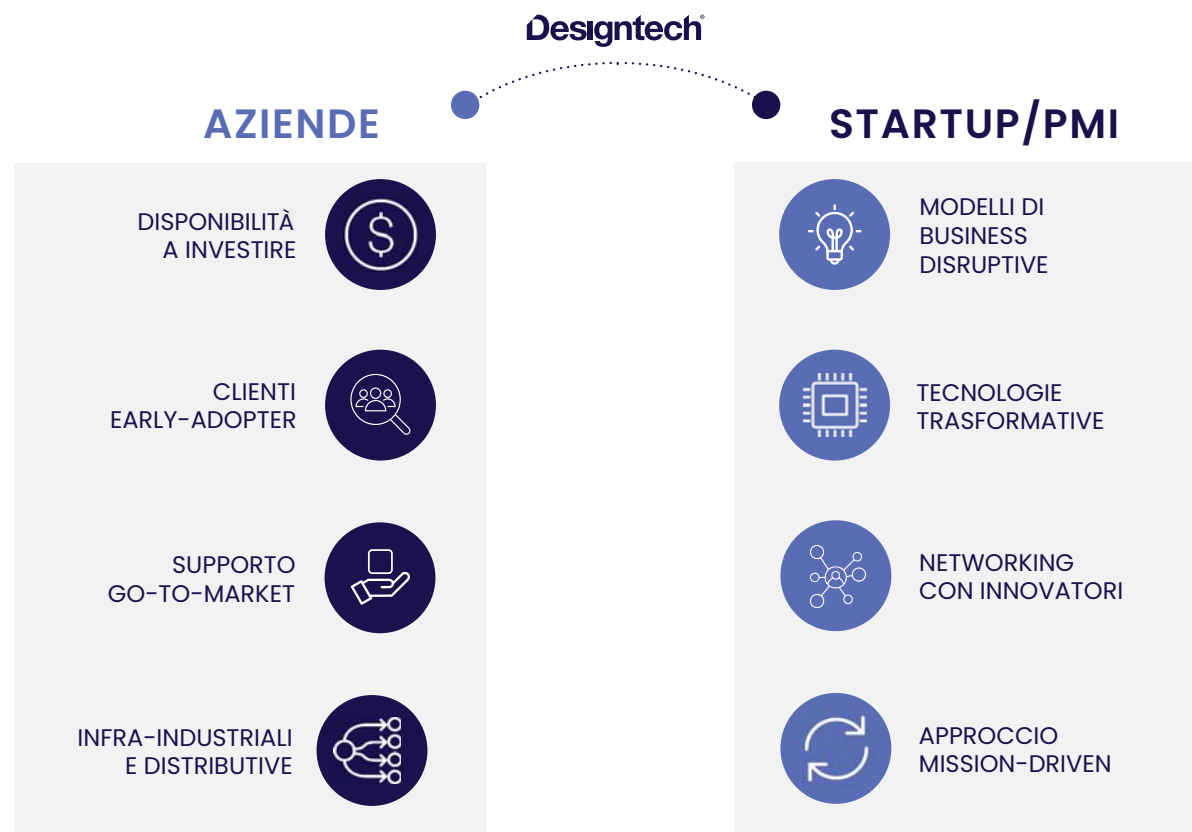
Designtech®

AZIENDE

DISPONIBILITÀ A INVESTIRE

CLIENTI EARLY-ADOPTER

SUPPORTO GO-TO-MARKET

INFRA-INDUSTRIALI E DISTRIBUTIVE

STARTUP/PMI

MODELLI DI BUSINESS DISRUPTIVE

TECNOLOGIE TRASFORMATIVE

NETWORKING CON INNOVATORI

APPROCCIO MISSION-DRIVEN